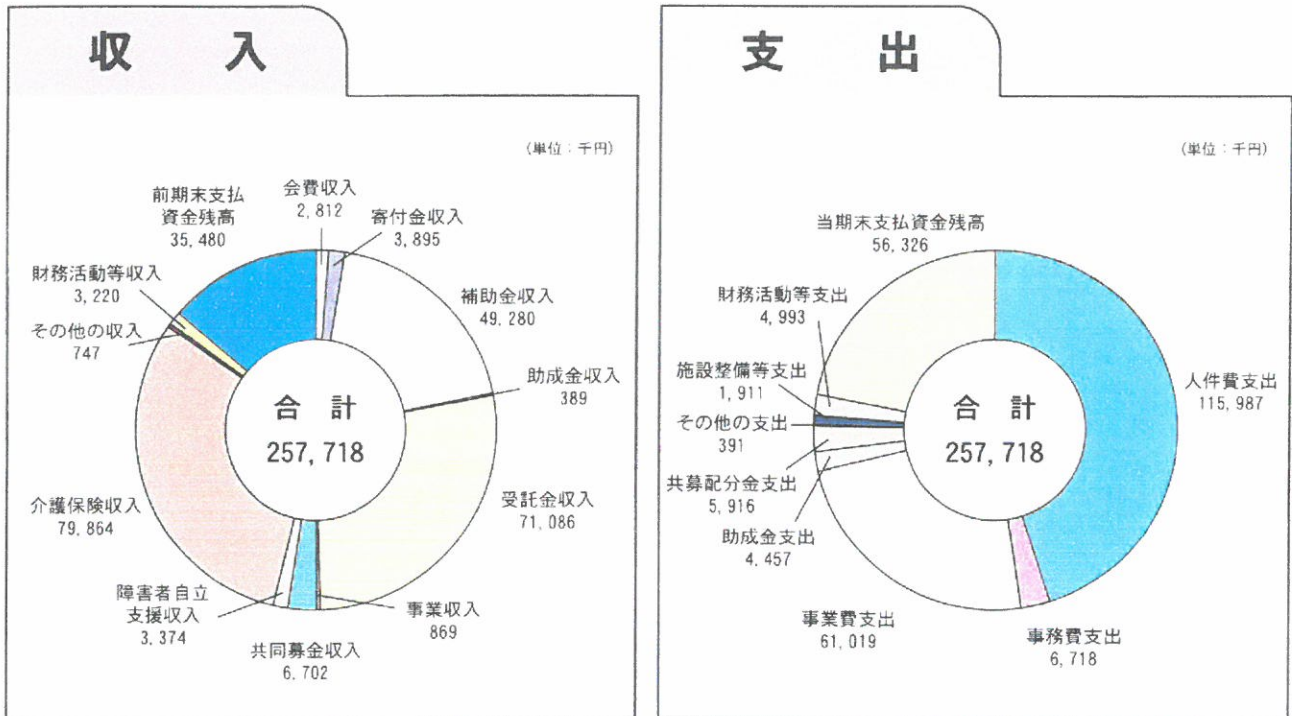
収　入

（単位：千円）

前期末支払資金残高
35,480

会費収入
2,812

寄付金収入
3,895

補助金収入
49,280

財務活動等収入
3,220

その他の収入
747

助成金収入
389

合　計
257,718

受託金収入
71,086

介護保険収入
79,864

障害者自立支援収入
3,374

事業収入
869

共同募金収入
6,702

支　出

（単位：千円）

当期末支払資金残高
56,326

財務活動等支出
4,993

施設整備等支出
1,911

人件費支出
115,987

その他の支出
391

合　計
257,718

共募配分金支出
5,916

助成金支出
4,457

事業費支出
61,019

事務費支出
6,718